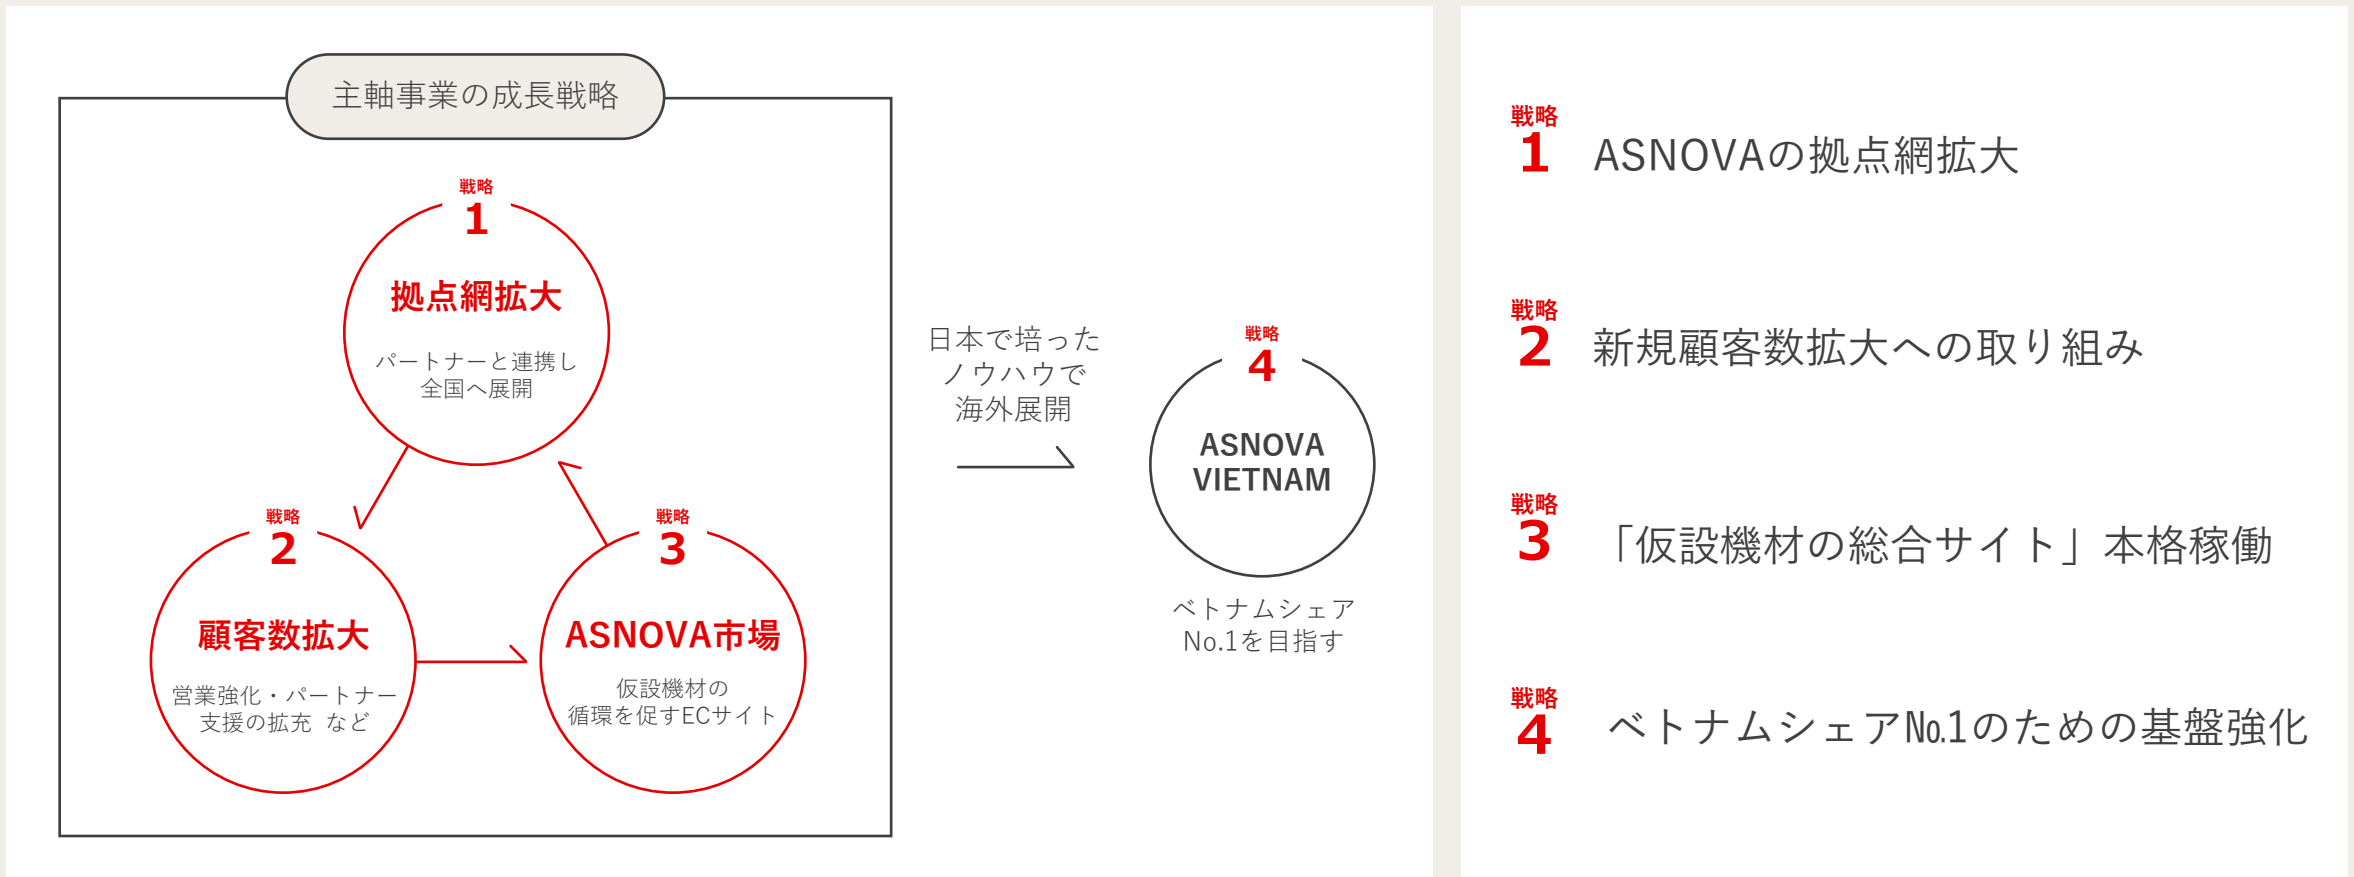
主軸事業の成長戦略

戦略
1
拠点網拡大
パートナーと連携し
全国へ展開

戦略
2
顧客数拡大
営業強化・パートナー
支援の拡充　など

戦略
3
ASNOVA市場
仮設機材の
循環を促すECサイト

日本で培った
ノウハウで
海外展開

戦略
4
ASNOVA
VIETNAM
ベトナムシェア
No.1を目指す

戦略
1
ASNOVAの拠点網拡大

戦略
2
新規顧客数拡大への取り組み

戦略
3
「仮設機材の総合サイト」本格稼働

戦略
4
ベトナムシェアNo.1のための基盤強化